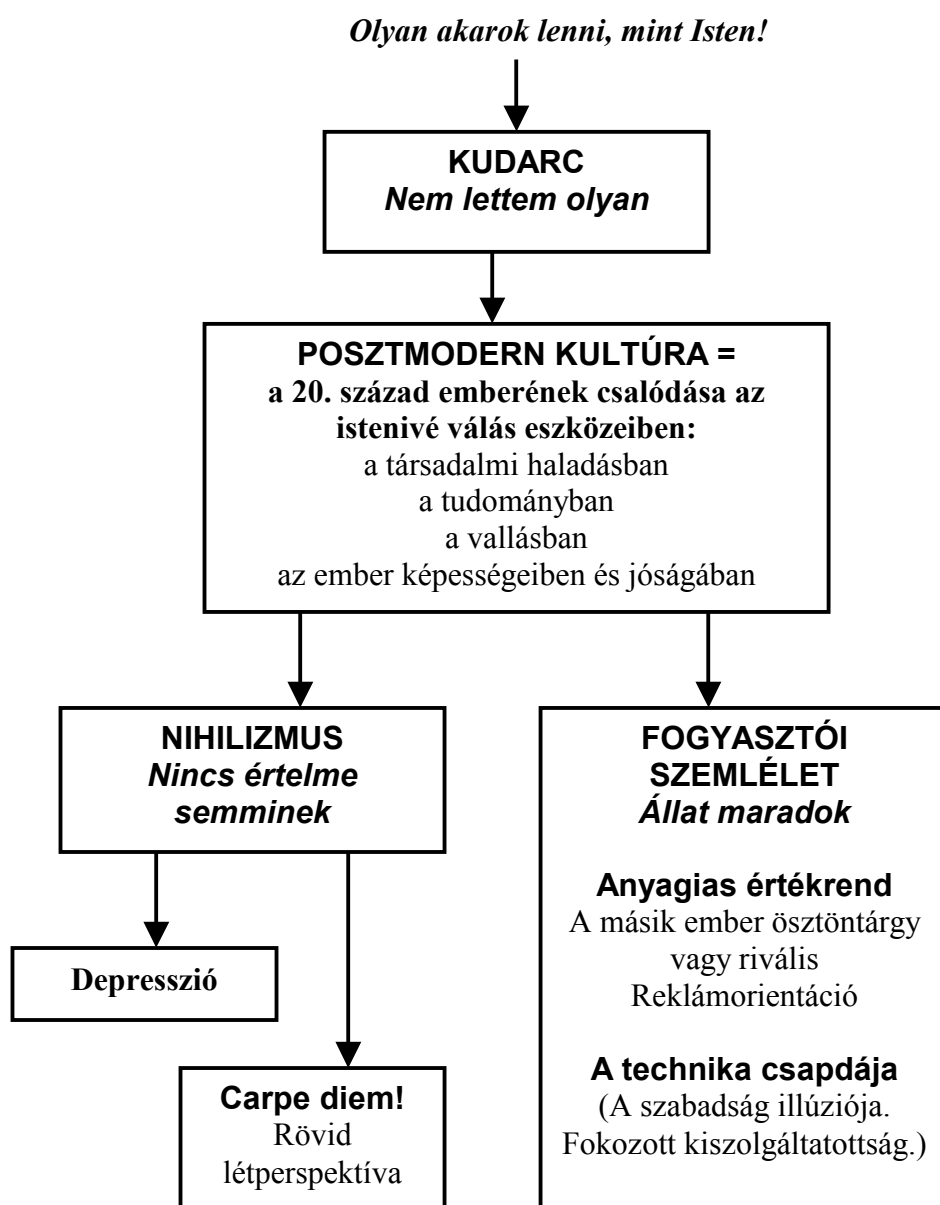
Olyan akarok lenni, mint Isten!

KUDARC
Nem lettem olyan

POSZTMODERN KULTÚRA =
a 20. század emberének csalódása az istenivé válás eszközeiben:
a társadalmi haladásban
a tudományban
a vallásban
az ember képességeiben és jóságában

NIHILIZMUS
Nincs értelme semminek

Depresszió

Carpe diem!
Rövid létperspektíva

FOGYASZTÓI SZEMLÉLET
Állat maradok

Anyagias értékrend
A másik ember ösztöntárgy vagy rivális
Reklámorientáció

A technika csapdája
(A szabadság illúziója. Fokozott kiszolgáltatottság.)